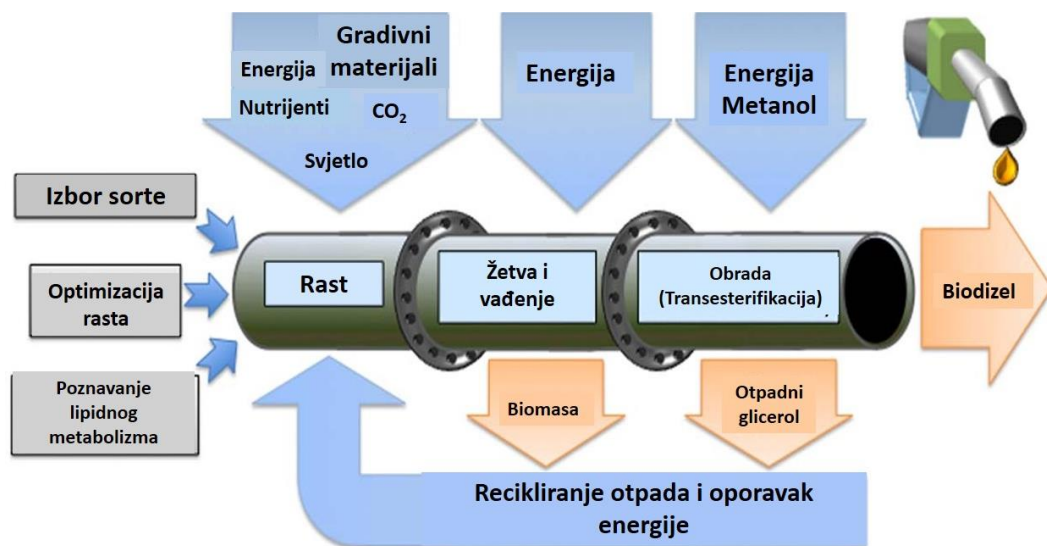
Gradivni materijali

Energija

Nutrijenti

$CO_2$

Svjetlo

Energija

Energija Metanol

Izbor sorte

Optimizacija rasta

Poznavanje lipidnog metabolizma

Rast

Žetva i vađenje

Obrada (Transesterifikacija)

Biodizel

Biomasa

Otpadni glicerol

Recikliranje otpada i oporavak energije